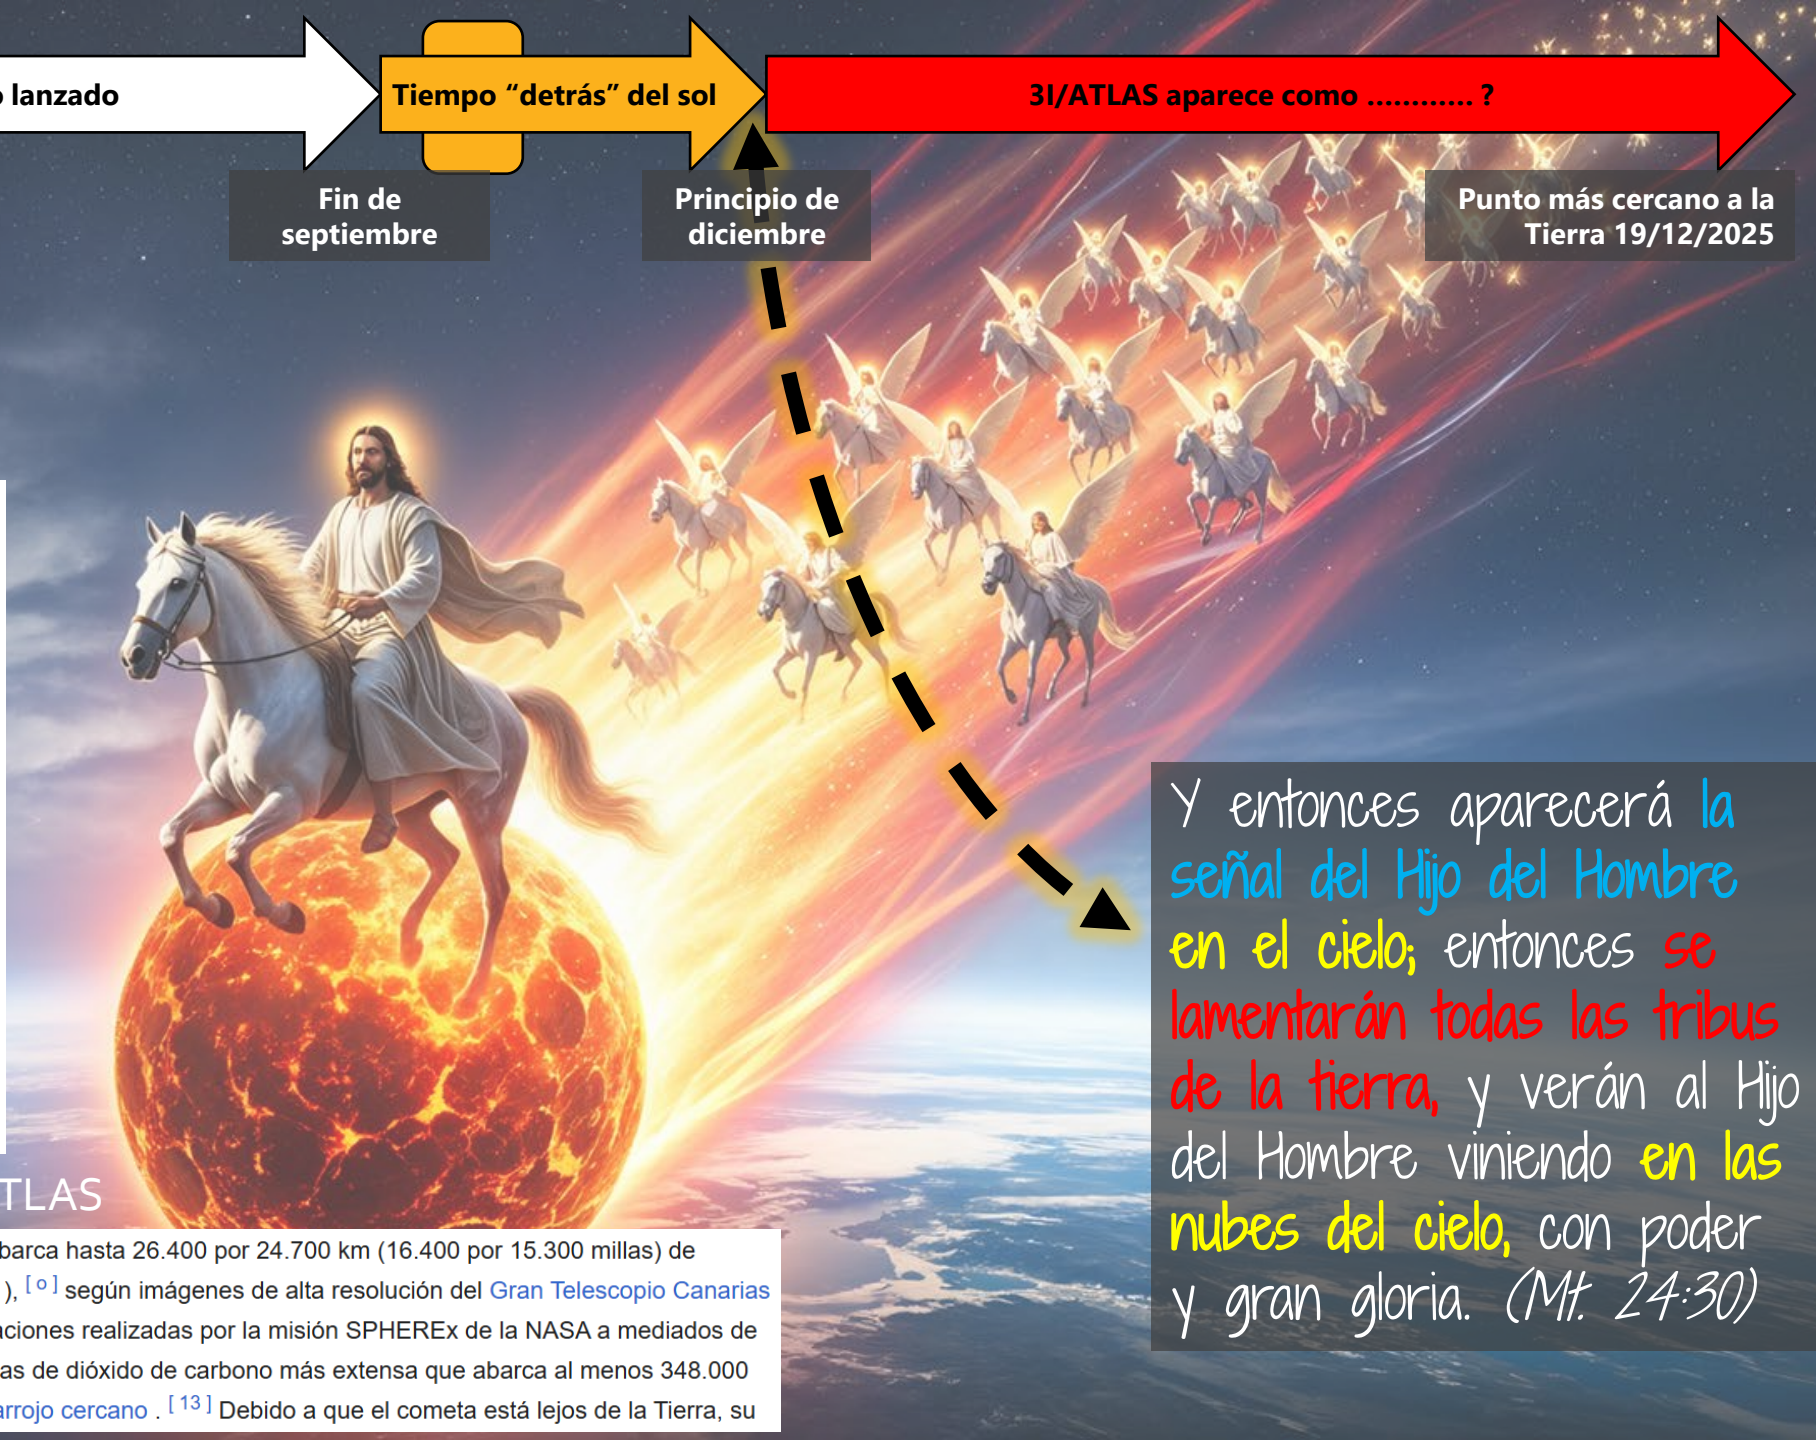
lanzado

Tiempo "detrás" del sol

3I/ATLAS aparece como ............ ?

Fin de septiembre

Principio de diciembre

Punto más cercano a la Tierra 19/12/2025

Y entonces aparecerá la señal del Hijo del Hombre en el cielo; entonces se lamentarán todas las tribus de la tierra, y verán al Hijo del Hombre viniendo en las nubes del cielo, con poder y gran gloria. (Mt. 24:30)

TLAS

barca hasta 26.400 por 24.700 km (16.400 por 15.300 millas) de ), [o] según imágenes de alta resolución del Gran Telescopio Canarias aciones realizadas por la misión SPHEREx de la NASA a mediados de as de dióxido de carbono más extensa que abarca al menos 348.000 arrojo cercano . [13] Debido a que el cometa está lejos de la Tierra, su